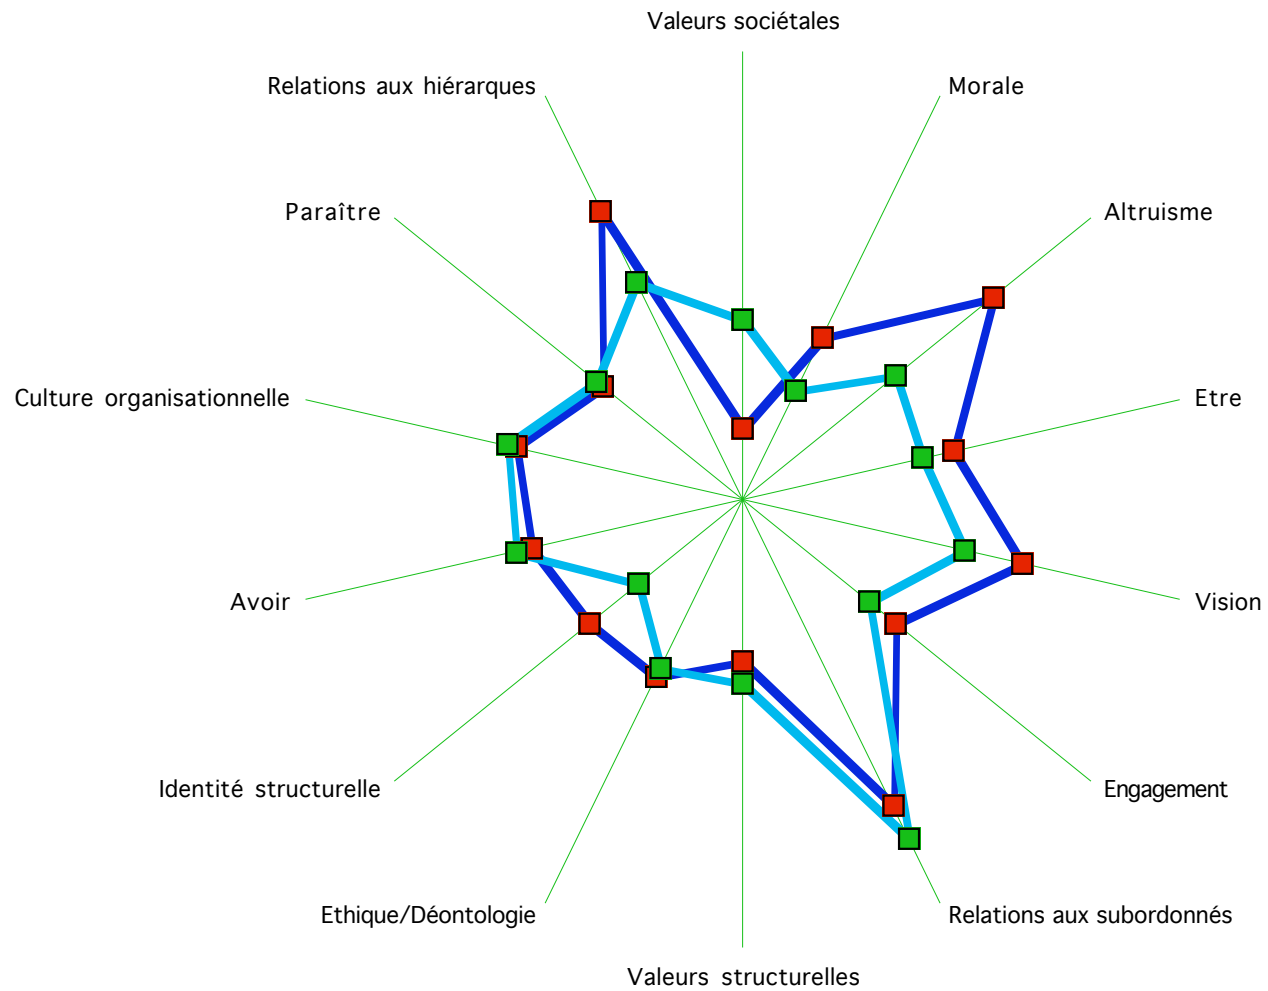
Valeurs sociétales

Morale

Altruisme

Etre

Vision

Engagement

Relations aux subordonnés

Valeurs structurelles

Ethique/Déontologie

Identité structurelle

Avoir

Culture organisationnelle

Paraître

Relations aux hiérarques